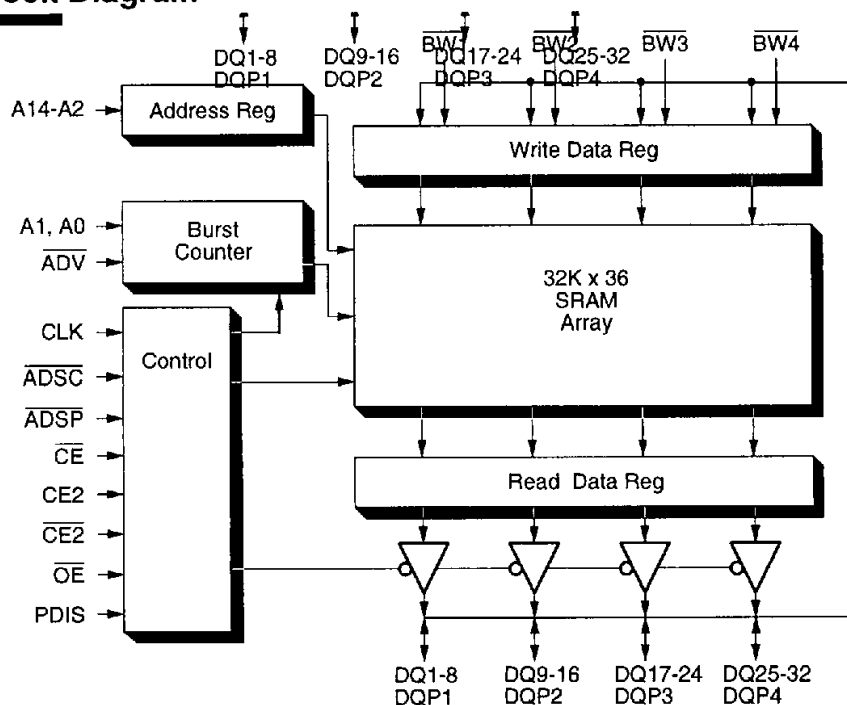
ock Diagram

DQ1-8
DQP1

DQ9-16
DQP2

$\overline{BW1}$
DQ17-24
DQP3

$\overline{BW2}$
DQ25-32
DQP4

$\overline{BW3}$

$\overline{BW4}$

A14-A2

Address Reg

Write Data Reg

A1, A0

$\overline{ADV}$

Burst Counter

32K x 36
SRAM
Array

CLK

$\overline{ADSC}$

$\overline{ADSP}$

$\overline{CE}$

CE2

$\overline{CE2}$

$\overline{OE}$

PDIS

Control

Read Data Reg

DQ1-8
DQP1

DQ9-16
DQP2

DQ17-24
DQP3

DQ25-32
DQP4